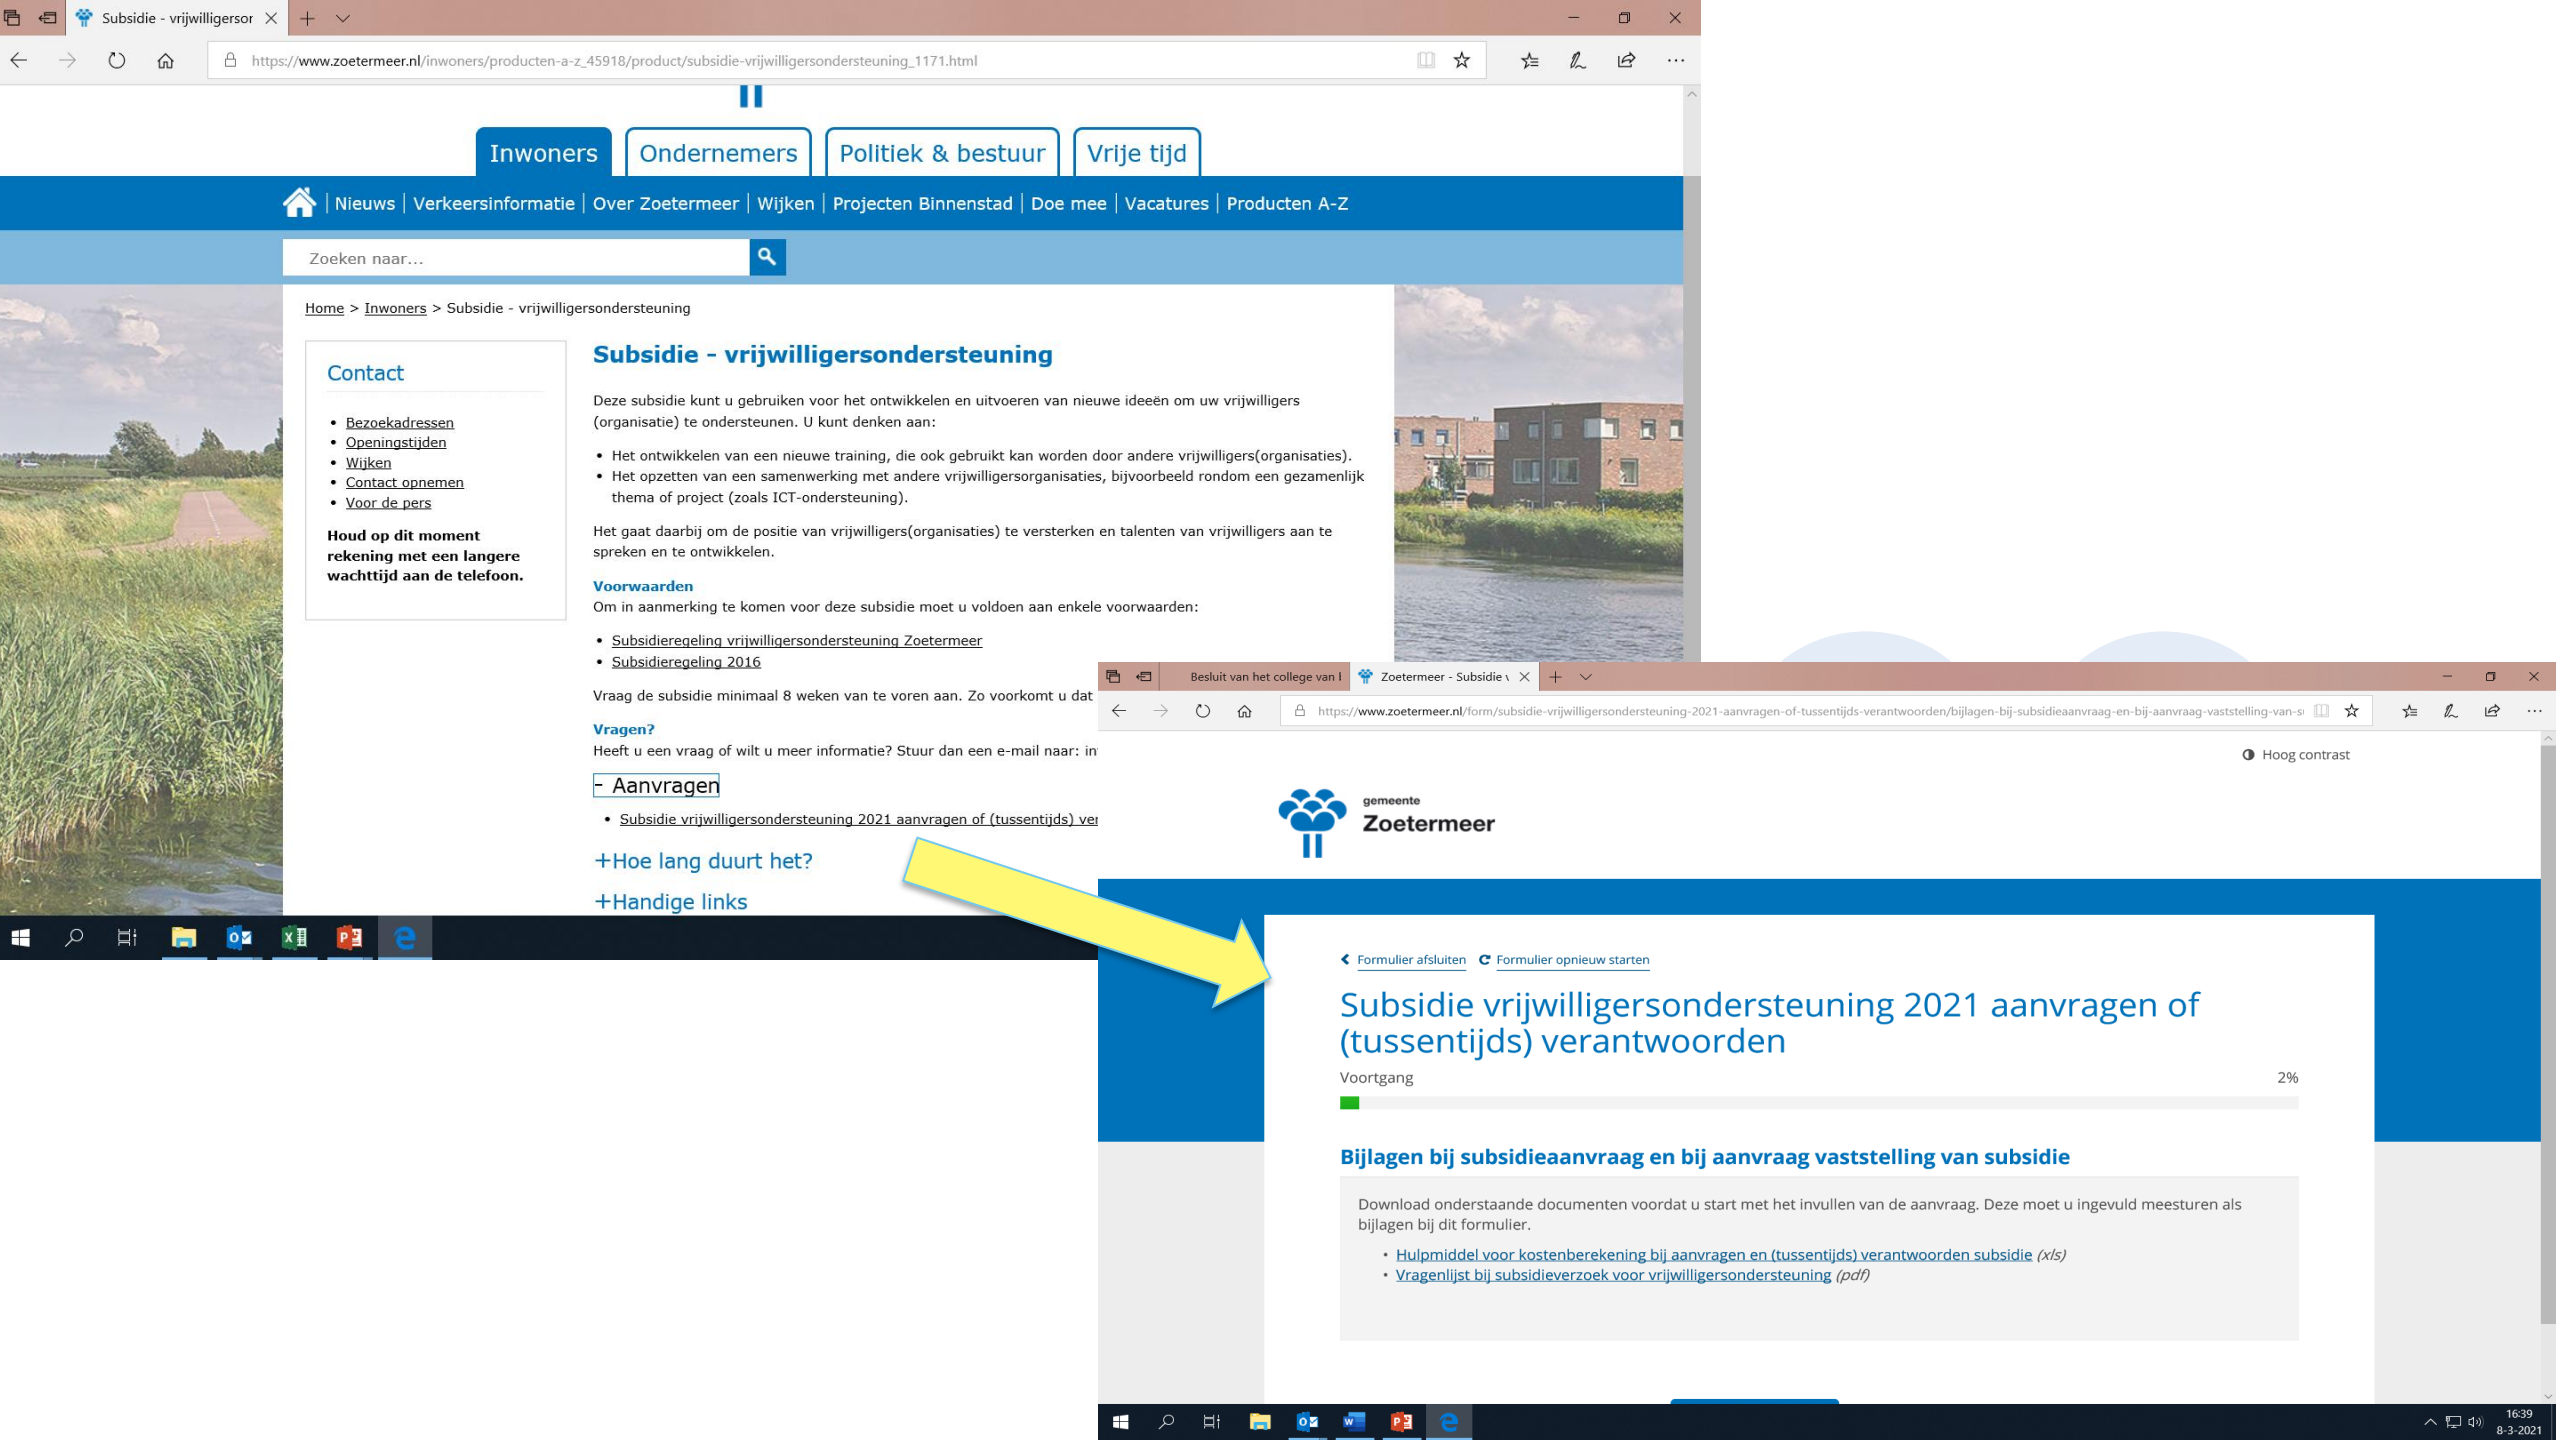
Subsidie - vrijwilligersor

https://www.zoetermeer.nl/inwoners/producten-a-z_45918/product/subsidie-vrijwilligersondersteuning_1171.html

Inwoners | Ondernemers | Politiek & bestuur | Vrije tijd

Nieuws | Verkeersinformatie | Over Zoetermeer | Wijken | Projecten Binnenstad | Doe mee | Vacatures | Producten A-Z

Zoeken naar...

Home > Inwoners > Subsidie - vrijwilligersondersteuning

Contact

- Bezoekadressen
- Openingstijden
- Wijken
- Contact opnemen
- Voor de pers

Houd op dit moment rekening met een langere wachttijd aan de telefoon.

Subsidie - vrijwilligersondersteuning

Deze subsidie kunt u gebruiken voor het ontwikkelen en uitvoeren van nieuwe ideeën om uw vrijwilligers (organisatie) te ondersteunen. U kunt denken aan:

- Het ontwikkelen van een nieuwe training, die ook gebruikt kan worden door andere vrijwilligers(organisaties).
- Het opzetten van een samenwerking met andere vrijwilligersorganisaties, bijvoorbeeld rondom een gezamenlijk thema of project (zoals ICT-ondersteuning).

Het gaat daarbij om de positie van vrijwilligers(organisaties) te versterken en talenten van vrijwilligers aan te spreken en te ontwikkelen.

Voorwaarden
Om in aanmerking te komen voor deze subsidie moet u voldoen aan enkele voorwaarden:

- Subsidieregeling vrijwilligersondersteuning Zoetermeer
- Subsidieregeling 2016

Vraag de subsidie minimaal 8 weken van te voren aan. Zo voorkomt u dat

Vragen?
Heeft u een vraag of wilt u meer informatie? Stuur dan een e-mail naar: in

- Aanvragen

- Subsidie vrijwilligersondersteuning 2021 aanvragen of (tussentijds) ver

+Hoe lang duurt het?

+Handige links

Besluit van het college van I | Zoetermeer - Subsidie v

https://www.zoetermeer.nl/form/subsidie-vrijwilligersondersteuning-2021-aanvragen-of-tussentijds-verantwoorden/bijlagen-bij-subsidieaanvraag-en-bij-aanvraag-vaststelling-van-s

Hoog contrast

gemeente
Zoetermeer

Formulier afsluiten   Formulier opnieuw starten

Subsidie vrijwilligersondersteuning 2021 aanvragen of (tussentijds) verantwoorden

Voortgang 2%

Bijlagen bij subsidieaanvraag en bij aanvraag vaststelling van subsidie

Download onderstaande documenten voordat u start met het invullen van de aanvraag. Deze moet u ingevuld meesturen als bijlagen bij dit formulier.

- Hulpmiddel voor kostenberekening bij aanvragen en (tussentijds) verantwoorden subsidie (xls)
- Vragenlijst bij subsidieverzoek voor vrijwilligersondersteuning (pdf)

16:39
8-3-2021